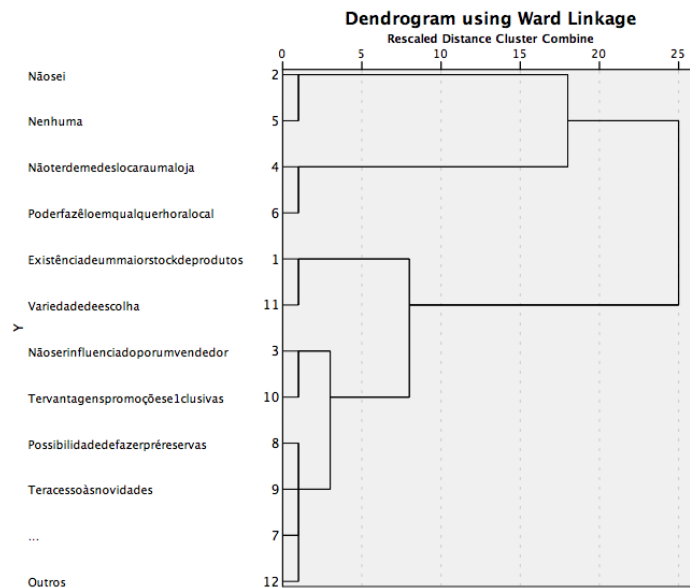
Dendrogram using Ward Linkage

Rescaled Distance Cluster Combine

0 5 10 15 20 25

Y

Nãosei 2

Nenhuma 5

Nãoterdemedeslocaraumaloja 4

Poderfazêloemqualquerhoralocal 6

Existênciadeummaiorstockdeprodutos 1

Variedadedeescolha 11

Nãoserinfluenciadoporumvendedor 3

Tervantagenspromoçõese1clusivas 10

Possibilidadedefazerpréreservas 8

Teracessoàsnovidades 9

... 7

Outros 12